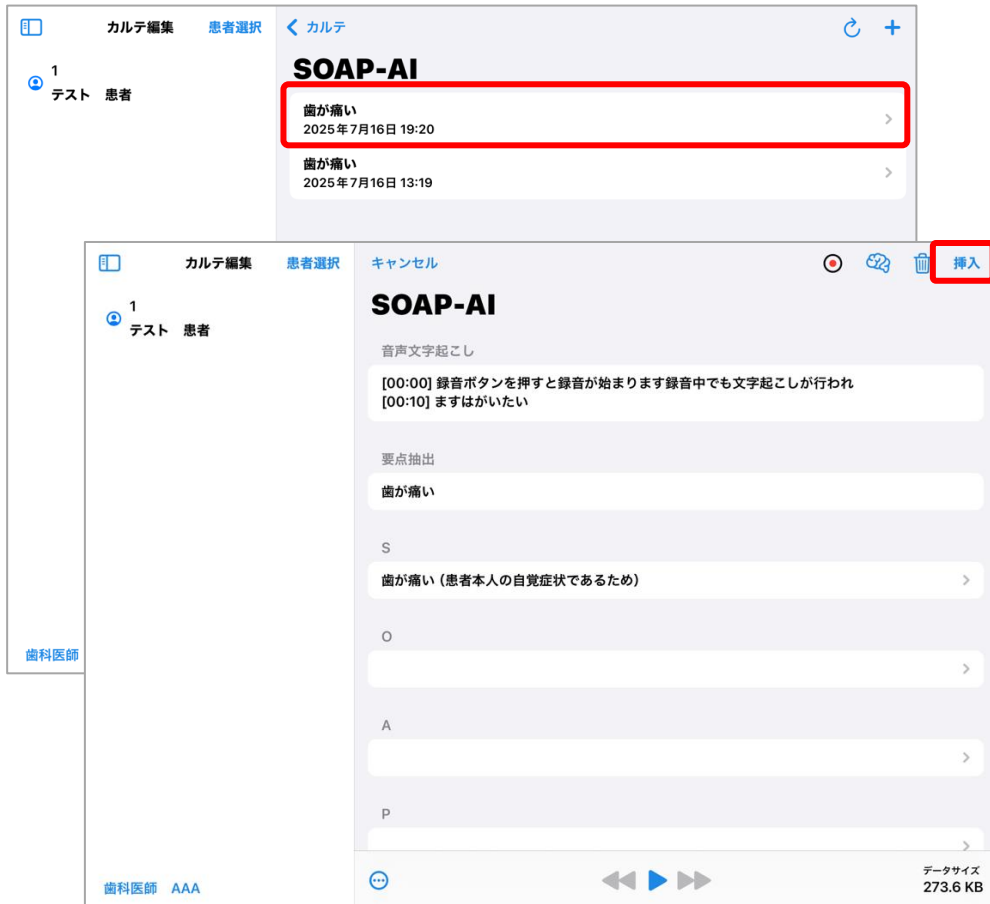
カルテ編集　患者選択

1
テスト　患者

歯科医師

< カルテ

SOAP-AI

歯が痛い
2025年7月16日 19:20

歯が痛い
2025年7月16日 13:19

カルテ編集　患者選択

1
テスト　患者

歯科医師　AAA

キャンセル　挿入

SOAP-AI

音声文字起こし

[00:00] 録音ボタンを押すと録音が始まります録音中でも文字起こしが行われ
[00:10] ますはがいたい

要点抽出

歯が痛い

S

歯が痛い（患者本人の自覚症状であるため）

O

A

P

データサイズ
273.6 KB